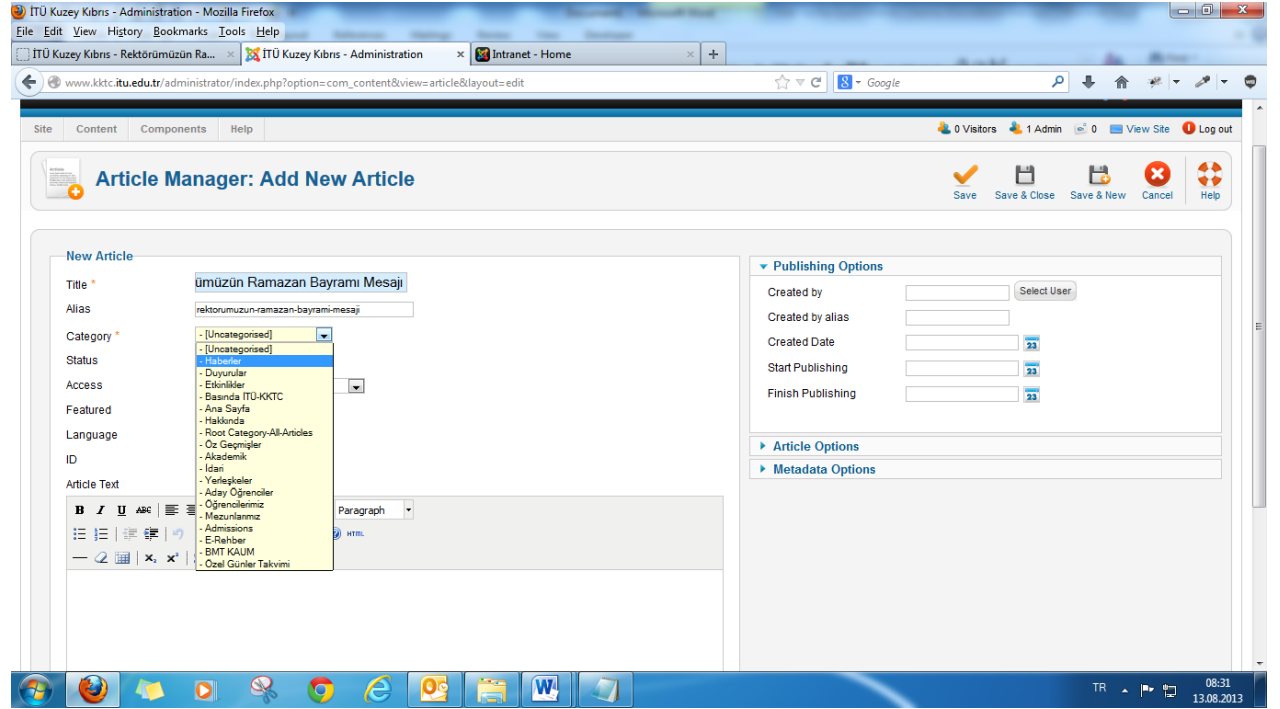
İTÜ Kuzey Kıbrıs - Administration - Mozilla Firefox

File Edit View History Bookmarks Tools Help

İTÜ Kuzey Kıbrıs - Rektörümüzün Ra... × İTÜ Kuzey Kıbrıs - Administration × Intranet - Home × +

www.kktc.itu.edu.tr/administrator/index.php?option=com_content&view=article&layout=edit

Google

Site Content Components Help

0 Visitors 1 Admin 0 View Site Log out

Article Manager: Add New Article

Save Save & Close Save & New Cancel Help

New Article

Title * ümüzün Ramazan Bayramı Mesajı

Alias rektorumuzun-ramazan-bayrami-mesaji

Category * - [Uncategorised]

Status

Access

Featured

Language

ID

Article Text

- [Uncategorised]
- Haberler
- Duyurular
- Etkinlikler
- Basında İTÜ-KKTC
- Ana Sayfa
- Hakkında
- Root Category-All-Articles
- Öz Geçmişler
- Akademik
- İdari
- Yerleşkeler
- Aday Öğrenciler
- Öğrencilerimiz
- Mezunlarımız
- Admissions
- E-Rehber
- BMT KAUM
- Özel Günler Takvimi

Paragraph

HTML

Publishing Options

Created by Select User

Created by alias

Created Date

Start Publishing

Finish Publishing

Article Options

Metadata Options

TR 08:31 13.08.2013